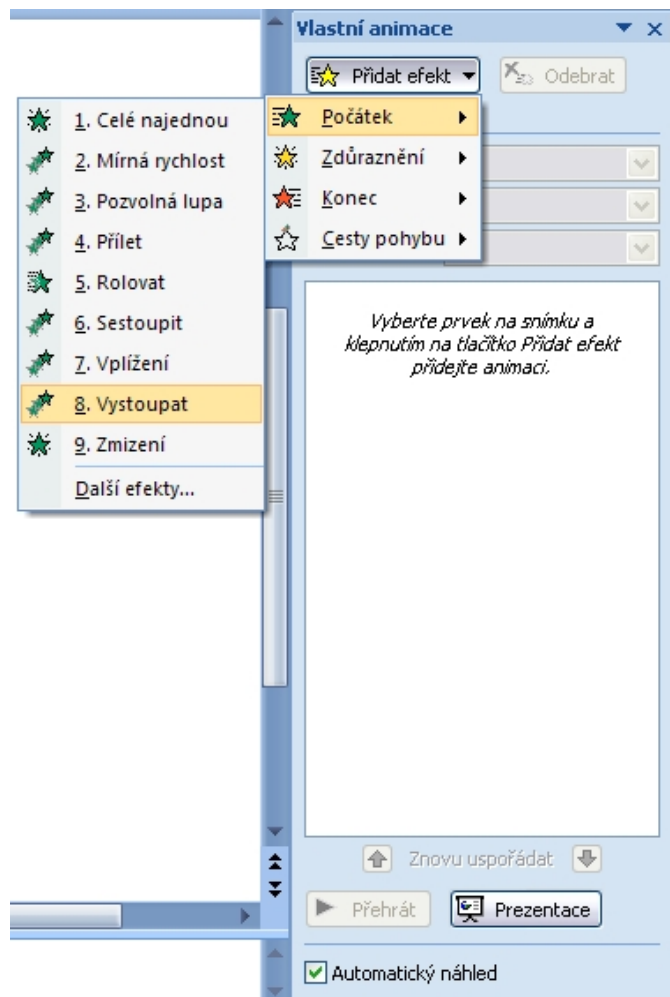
Vlastní animace

Přidat efekt

Odebrat

Počátek

Zdůraznění

Konec

Cesty pohybu

1. Celé najednou

2. Mírná rychlost

3. Pozvolná lupa

4. Přílet

5. Rolovat

6. Sestoupit

7. Vplížení

8. Vystoupat

9. Zmizení

Další efekty...

Vyberte prvek na snímku a klepnutím na tlačítko Přidat efekt přidejte animaci.

Znovu uspořádat

Přehrát

Prezentace

Automatický náhled